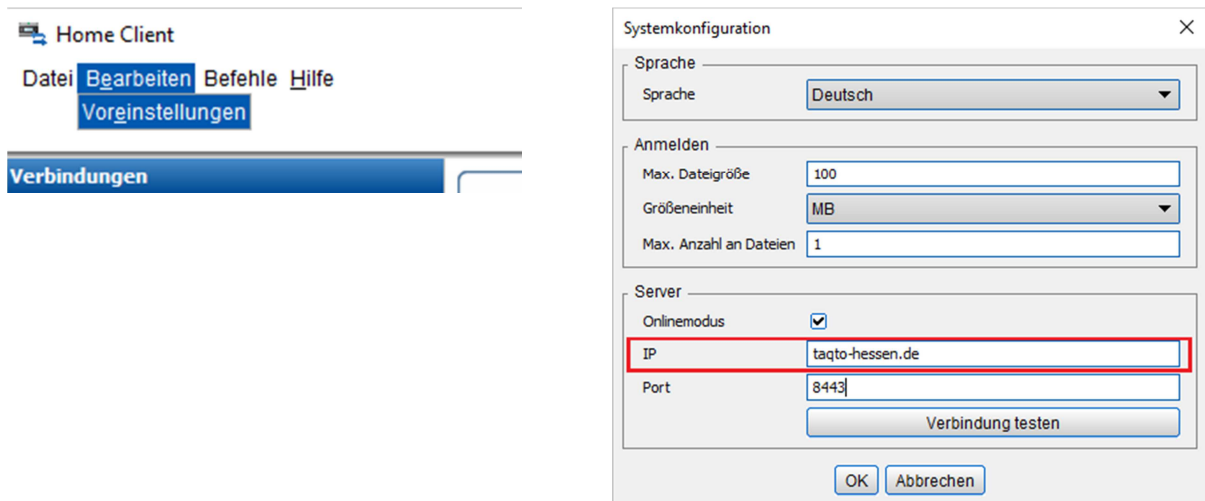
Home Client

Datei Bearbeiten Befehle Hilfe
Voreinstellungen

Verbindungen

Systemkonfiguration

Sprache
Sprache Deutsch

Anmelden
Max. Dateigröße 100
Größeneinheit MB
Max. Anzahl an Dateien 1

Server
Onlinemodus
IP taqto-hessen.de
Port 8443
Verbindung testen

OK Abbrechen